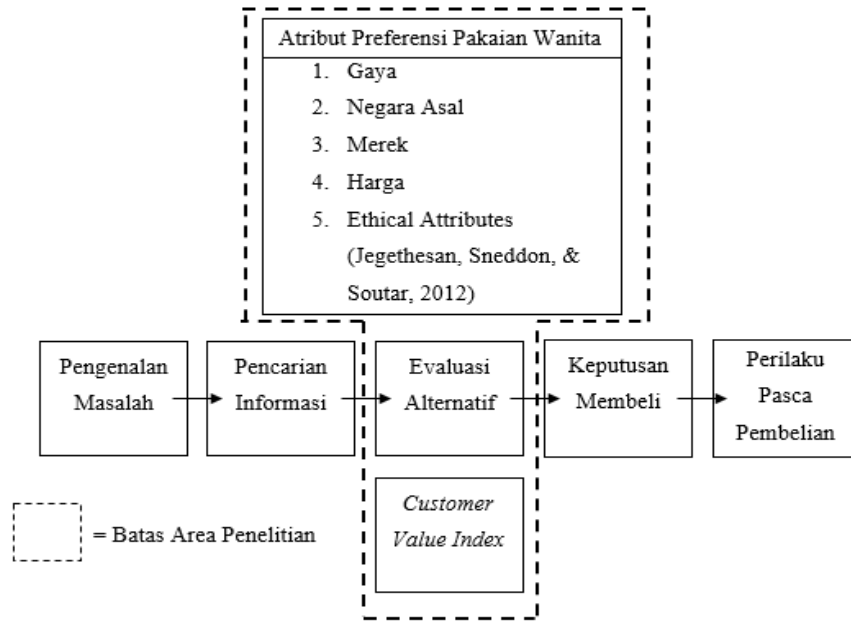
Atribut Preferensi Pakaian Wanita

1. Gaya
2. Negara Asal
3. Merek
4. Harga
5. Ethical Attributes (Jegethesan, Sneddon, & Soutar, 2012)

Pengenalan Masalah

Pencarian Informasi

Evaluasi Alternatif

Keputusan Membeli

Perilaku Pasca Pembelian

Customer Value Index

= Batas Area Penelitian